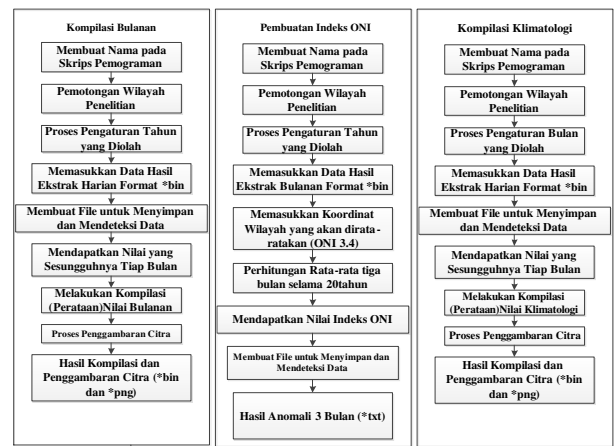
Kompilasi Bulanan

Membuat Nama pada Skrips Pemograman

Pemotongan Wilayah Penelitian

Proses Pengaturan Tahun yang Diolah

Memasukkan Data Hasil Ekstrak Harian Format *bin

Membuat File untuk Menyimpan dan Mendeteksi Data

Mendapatkan Nilai yang Sesungguhnya Tiap Bulan

Melakukan Kompilasi (Perataan)Nilai Bulanan

Proses Penggambaran Citra

Hasil Kompilasi dan Penggambaran Citra (*bin dan *png)

Pembuatan Indeks ONI

Membuat Nama pada Skrips Pemograman

Pemotongan Wilayah Penelitian

Proses Pengaturan Tahun yang Diolah

Memasukkan Data Hasil Ekstrak Bulanan Format *bin

Memasukkan Koordinat Wilayah yang akan dirataratakan (ONI 3.4)

Perhitungan Rata-rata tiga bulan selama 20tahun

Mendapatkan Nilai Indeks ONI

Membuat File untuk Menyimpan dan Mendeteksi Data

Hasil Anomali 3 Bulan (*txt)

Kompilasi Klimatologi

Membuat Nama pada Skrips Pemograman

Pemotongan Wilayah Penelitian

Proses Pengaturan Bulan yang Diolah

Memasukkan Data Hasil Ekstrak Harian Format *bin

Membuat File untuk Menyimpan dan Mendeteksi Data

Mendapatkan Nilai yang Sesungguhnya Tiap Bulan

Melakukan Kompilasi (Perataan)Nilai Klimatologi

Proses Penggambaran Citra

Hasil Kompilasi dan Penggambaran Citra (*bin dan *png)